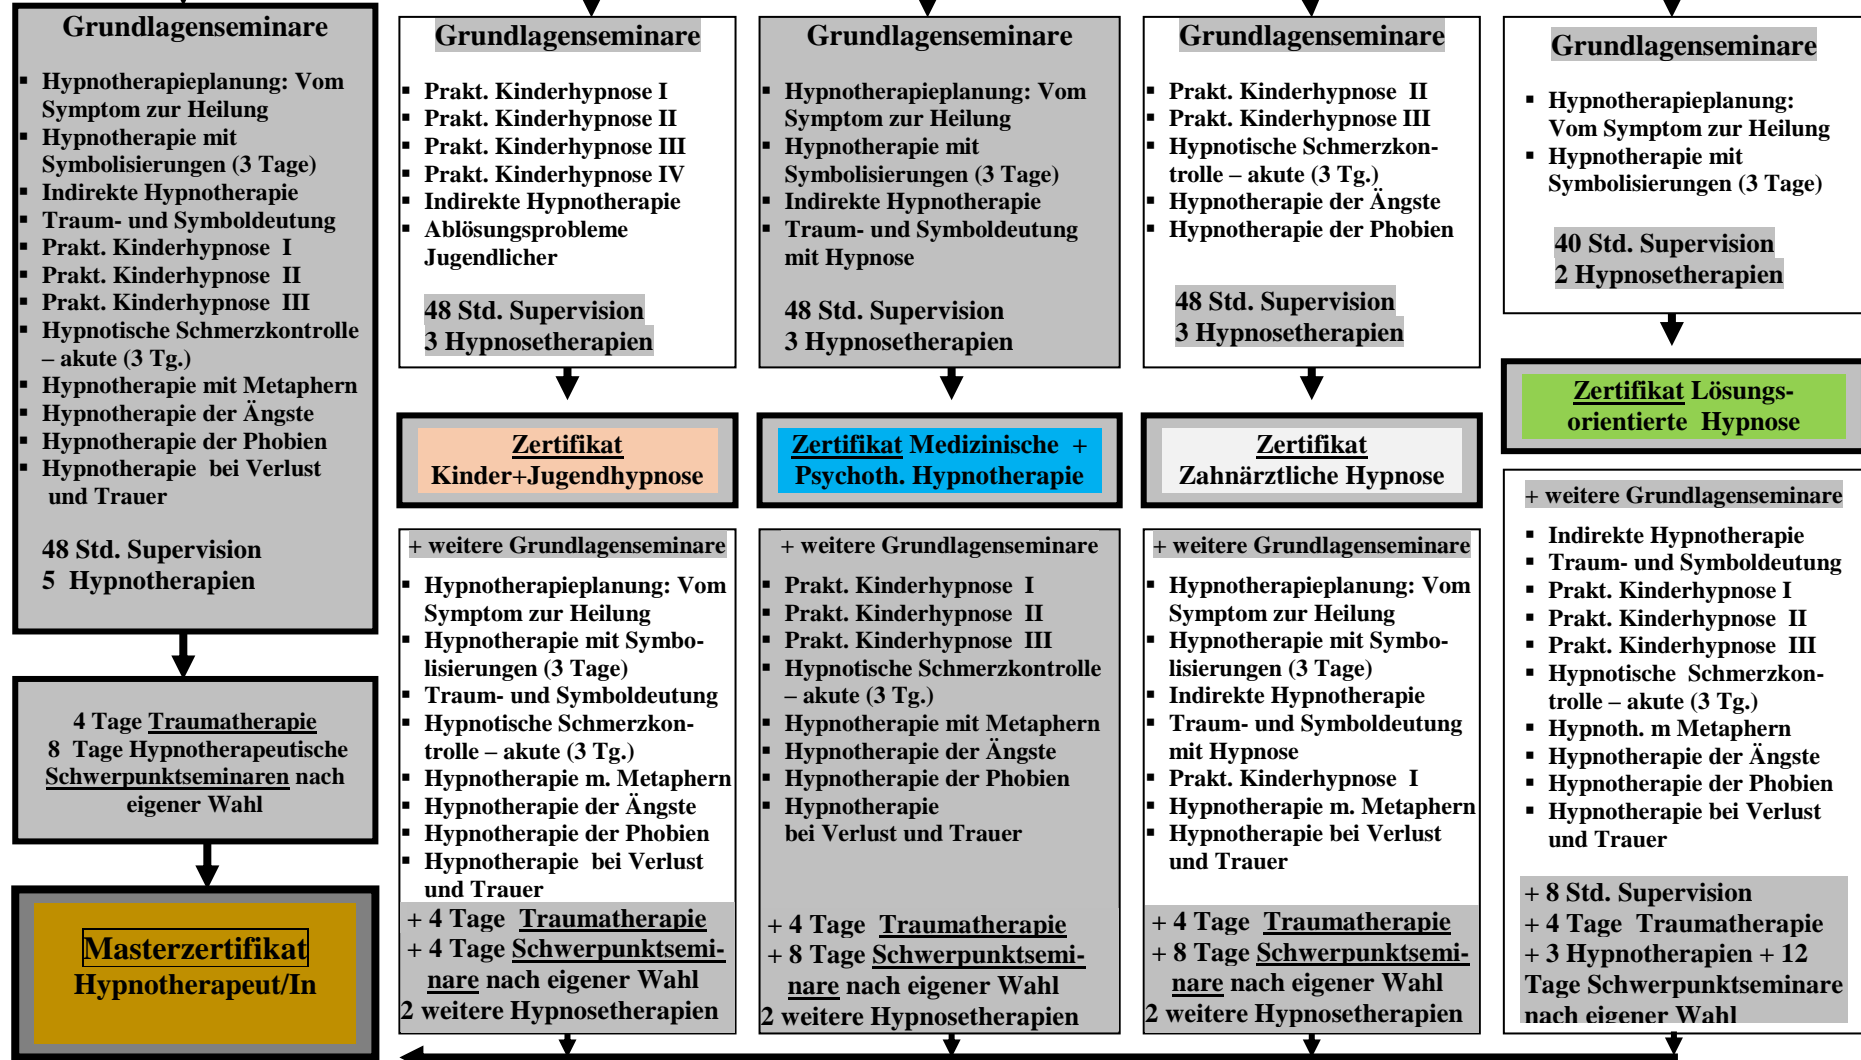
Grundlagenseminare

- Hypnotherapieplanung: Vom Symptom zur Heilung
- Hypnotherapie mit Symbolisierungen (3 Tage)
- Indirekte Hypnotherapie
- Traum- und Symboldeutung
- Prakt. Kinderhypnose I
- Prakt. Kinderhypnose II
- Prakt. Kinderhypnose III
- Hypnotische Schmerzkontrolle – akute (3 Tg.)
- Hypnotherapie mit Metaphern
- Hypnotherapie der Ängste
- Hypnotherapie der Phobien
- Hypnotherapie bei Verlust und Trauer

48 Std. Supervision
5 Hypnotherapien

4 Tage Traumatherapie
8 Tage Hypnotherapeutische Schwerpunktseminaren nach eigener Wahl

Masterzertifikat
Hypnotherapeut/In

Grundlagenseminare

- Prakt. Kinderhypnose I
- Prakt. Kinderhypnose II
- Prakt. Kinderhypnose III
- Prakt. Kinderhypnose IV
- Indirekte Hypnotherapie
- Ablösungsprobleme Jugendlicher

48 Std. Supervision
3 Hypnosetherapien

Zertifikat
Kinder+Jugendhypnose

+ weitere Grundlagenseminare

- Hypnotherapieplanung: Vom Symptom zur Heilung
- Hypnotherapie mit Symbolisierungen (3 Tage)
- Traum- und Symboldeutung
- Hypnotische Schmerzkontrolle – akute (3 Tg.)
- Hypnotherapie m. Metaphern
- Hypnotherapie der Ängste
- Hypnotherapie der Phobien
- Hypnotherapie bei Verlust und Trauer

+ 4 Tage Traumatherapie
+ 4 Tage Schwerpunktseminare nach eigener Wahl
2 weitere Hypnosetherapien

Grundlagenseminare

- Hypnotherapieplanung: Vom Symptom zur Heilung
- Hypnotherapie mit Symbolisierungen (3 Tage)
- Indirekte Hypnotherapie
- Traum- und Symboldeutung mit Hypnose

48 Std. Supervision
3 Hypnosetherapien

Zertifikat Medizinische + Psychoth. Hypnotherapie

+ weitere Grundlagenseminare

- Prakt. Kinderhypnose I
- Prakt. Kinderhypnose II
- Prakt. Kinderhypnose III
- Hypnotische Schmerzkontrolle – akute (3 Tg.)
- Hypnotherapie mit Metaphern
- Hypnotherapie der Ängste
- Hypnotherapie der Phobien
- Hypnotherapie bei Verlust und Trauer

+ 4 Tage Traumatherapie
+ 8 Tage Schwerpunktseminare nach eigener Wahl
2 weitere Hypnosetherapien

Grundlagenseminare

- Prakt. Kinderhypnose II
- Prakt. Kinderhypnose III
- Hypnotische Schmerzkontrolle – akute (3 Tg.)
- Hypnotherapie der Ängste
- Hypnotherapie der Phobien

48 Std. Supervision
3 Hypnosetherapien

Zertifikat
Zahnärztliche Hypnose

+ weitere Grundlagenseminare

- Hypnotherapieplanung: Vom Symptom zur Heilung
- Hypnotherapie mit Symbolisierungen (3 Tage)
- Indirekte Hypnotherapie
- Traum- und Symboldeutung mit Hypnose
- Prakt. Kinderhypnose I
- Hypnotherapie m. Metaphern
- Hypnotherapie bei Verlust und Trauer

+ 4 Tage Traumatherapie
+ 8 Tage Schwerpunktseminare nach eigener Wahl
2 weitere Hypnosetherapien

Grundlagenseminare

- Hypnotherapieplanung: Vom Symptom zur Heilung
- Hypnotherapie mit Symbolisierungen (3 Tage)

40 Std. Supervision
2 Hypnosetherapien

Zertifikat Lösungsorientierte Hypnose

+ weitere Grundlagenseminare

- Indirekte Hypnotherapie
- Traum- und Symboldeutung
- Prakt. Kinderhypnose I
- Prakt. Kinderhypnose II
- Prakt. Kinderhypnose III
- Hypnotische Schmerzkontrolle – akute (3 Tg.)
- Hypnoth. m Metaphern
- Hypnotherapie der Ängste
- Hypnotherapie der Phobien
- Hypnotherapie bei Verlust und Trauer

+ 8 Std. Supervision
+ 4 Tage Traumatherapie
+ 3 Hypnotherapien + 12 Tage Schwerpunktseminare nach eigener Wahl